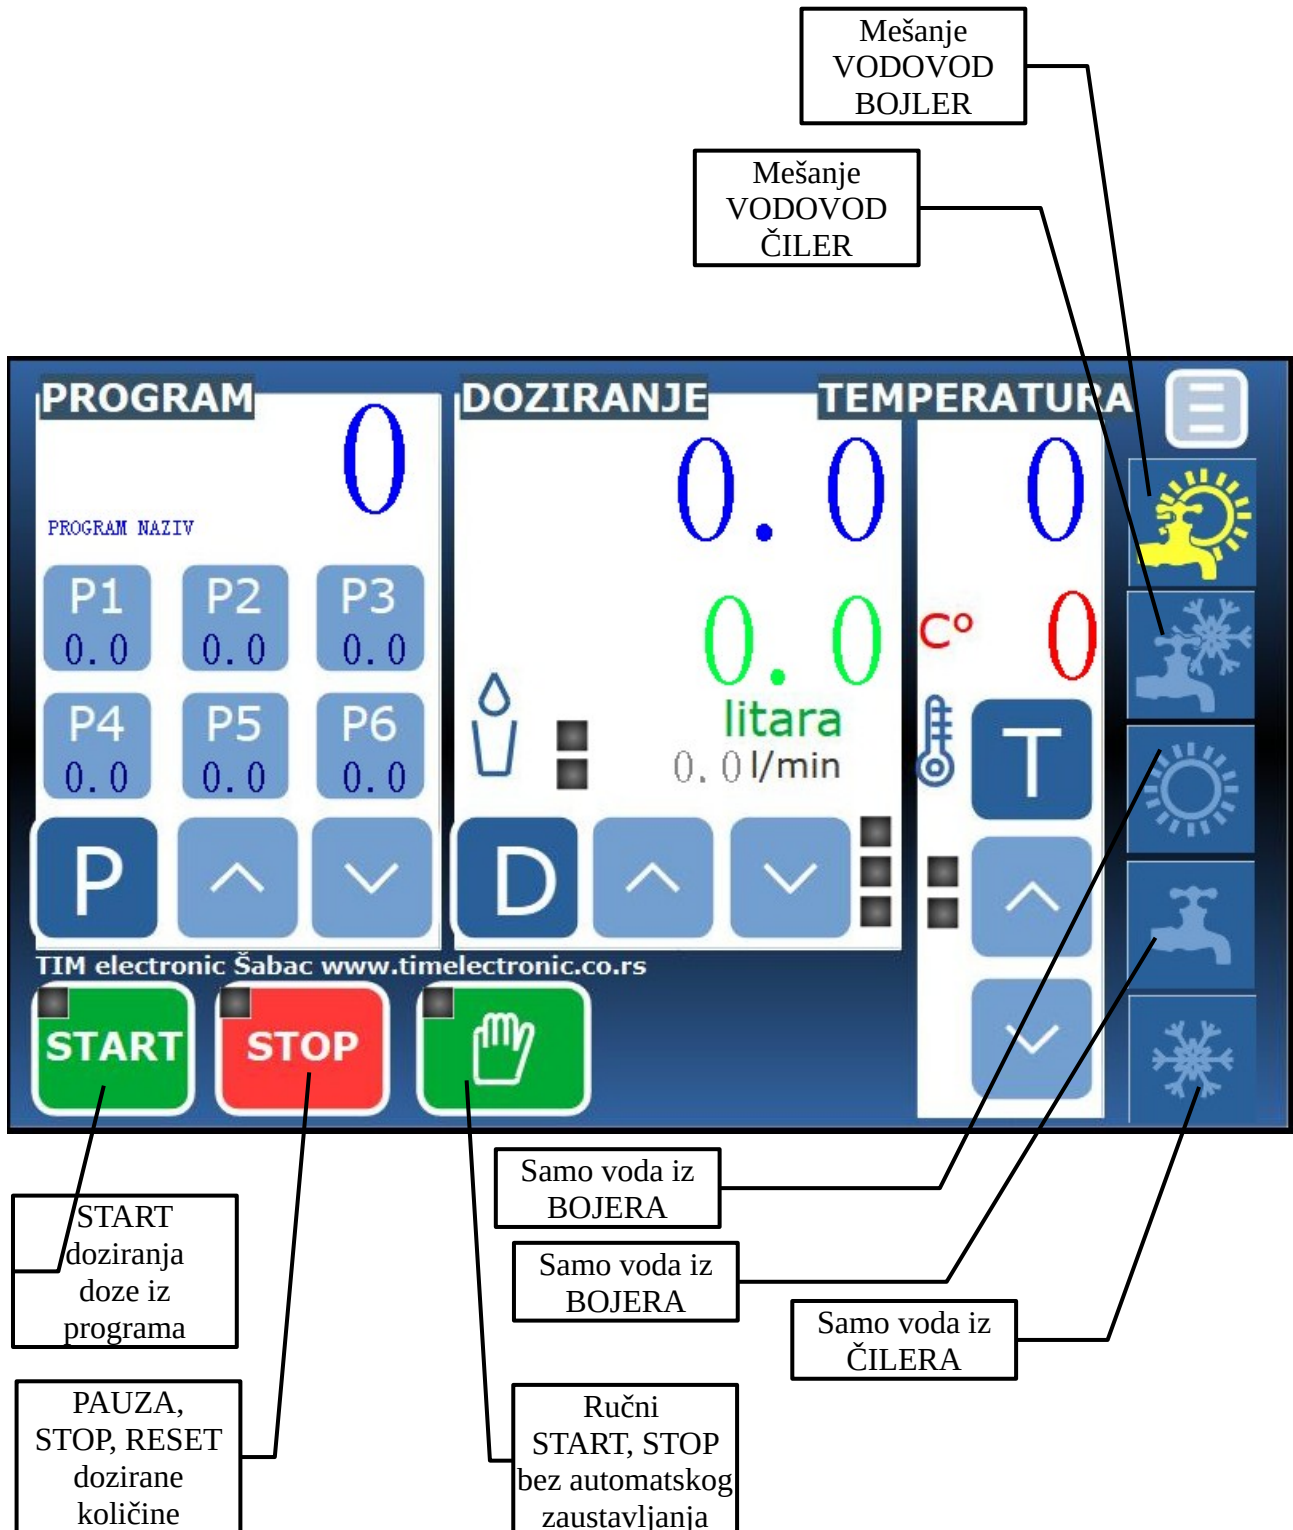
Mešanje VODOVOD BOJLER

Mešanje VODOVOD ČILER

PROGRAM

0

PROGRAM NAZIV

P1 0.0

P2 0.0

P3 0.0

P4 0.0

P5 0.0

P6 0.0

P

DOZIRANJE

0. 0

0. 0

litara

0. 0 l/min

D

TEMPERATURA

0

C°

0

T

TIM electronic Šabac www.timelectronic.co.rs

START

STOP

Samo voda iz BOJERA

Samo voda iz BOJERA

Samo voda iz ČILERA

START doziranja doze iz programa

PAUZA, STOP, RESET dozirane količine

Ručni START, STOP bez automatskog zaustavljanja